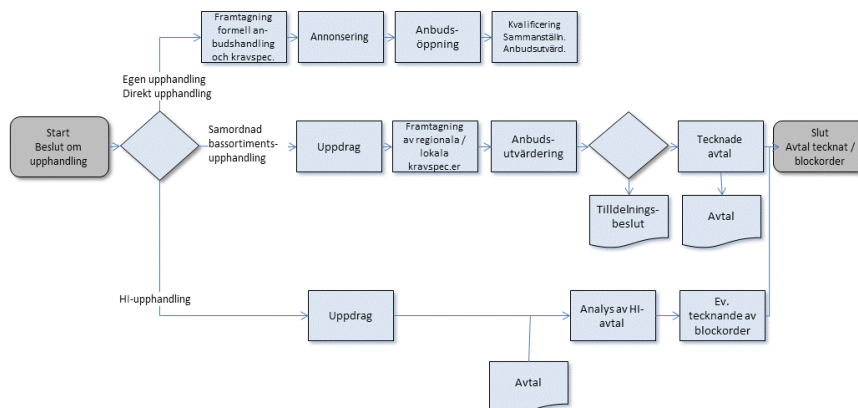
Start
Beslut om upphandling

Egen upphandling
Direkt upphandling

Framtagning formell anbudshandling och kravspec.

Annonsering

Anbudsöppning

Kvalificering Sammanställn. Anbudsutvärd.

Samordnad bassortimentsupphandling

Uppdrag

Framtagning av regionala / lokala kravspec.er

Anbudsutvärdering

Tilldelningsbeslut

Tecknade avtal

Avtal

Slut
Avtal tecknat / blockorder

HI-upphandling

Uppdrag

Avtal

Analys av HI-avtal

Ev. tecknande av blockorder